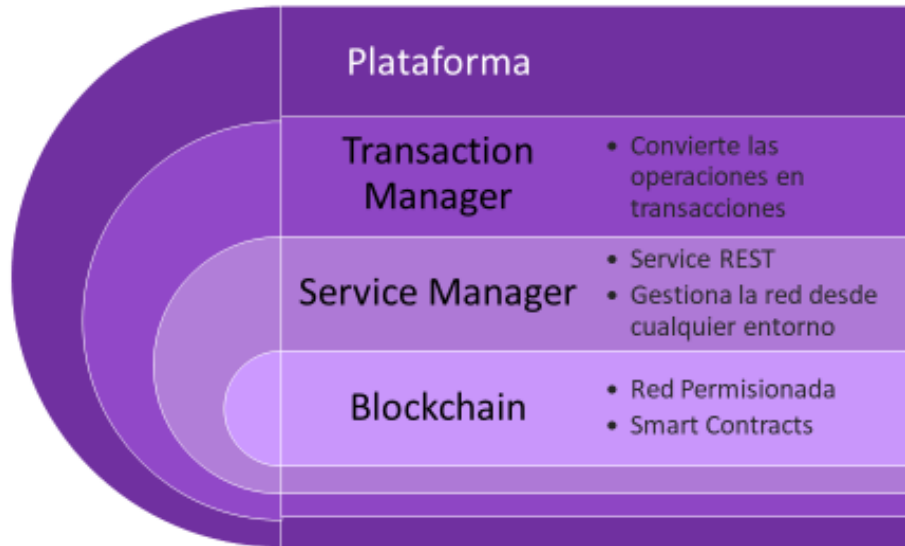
Plataforma

Transaction Manager

• Convierte las operaciones en transacciones

Service Manager

• Service REST
• Gestiona la red desde cualquier entorno

Blockchain

• Red Permisionada
• Smart Contracts